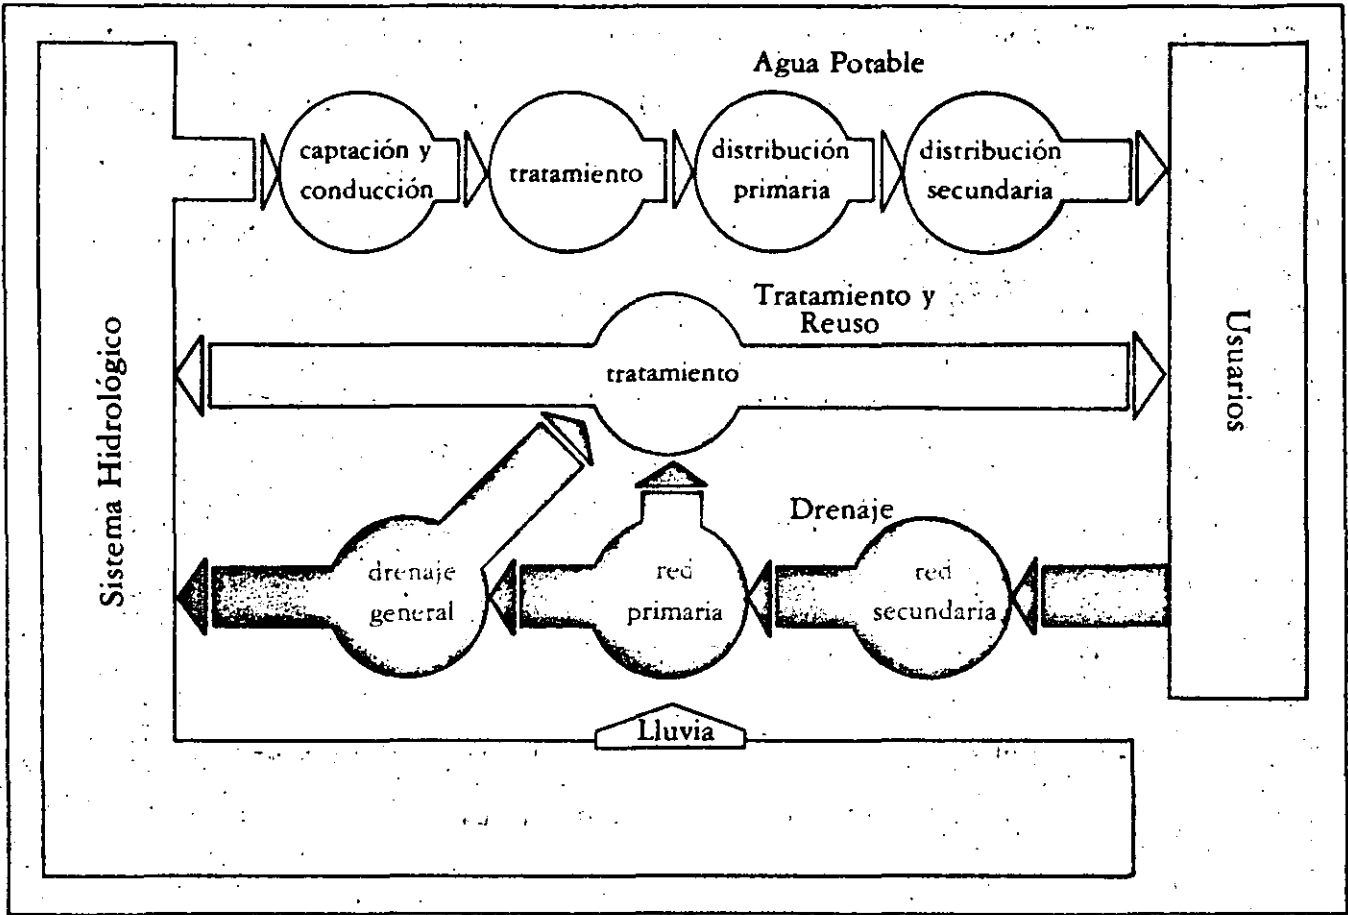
Agua Potable

captación y conducción

tratamiento

distribución primaria

distribución secundaria

Sistema Hidrológico

Tratamiento y Reuso

tratamiento

Usuarios

Drenaje

drenaje general

red primaria

red secundaria

Lluvia